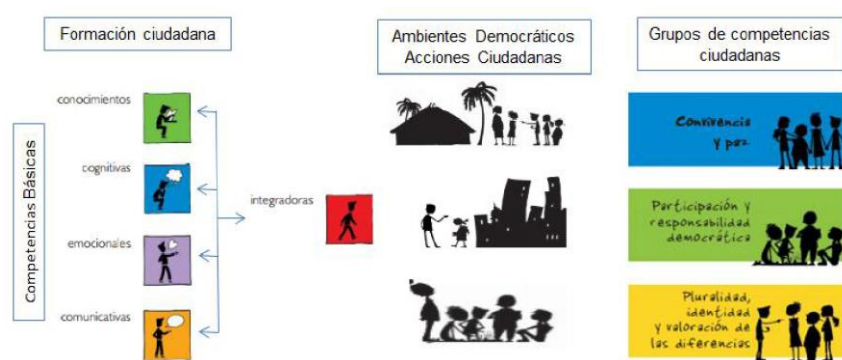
Formación ciudadana

Competencias Básicas

conocimientos

cognitivas

emocionales

comunicativas

integradoras

Ambientes Democráticos
Acciones Ciudadanas

Grupos de competencias ciudadanas

Convivencia y paz

Participación y responsabilidad democrática

Pluralidad, identidad y valoración de las diferencias